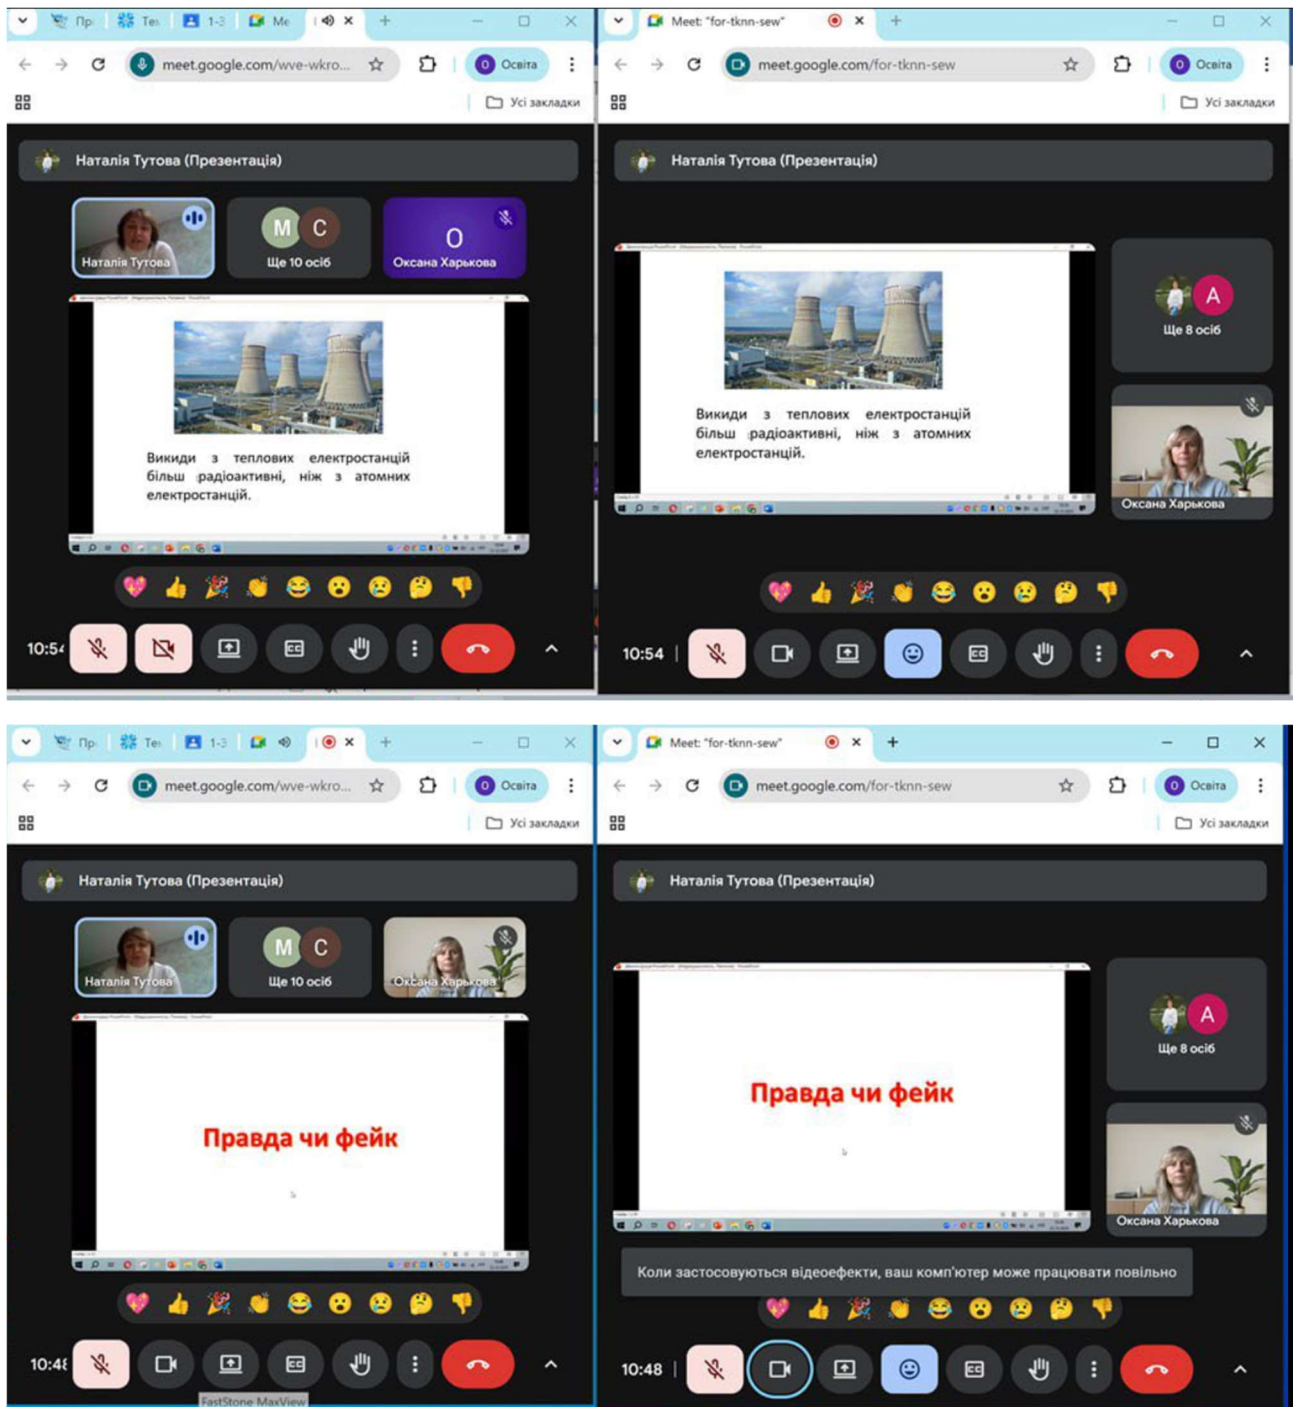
Пр | Те | 1-3 | Ме

meet.google.com/wve-wkro...

Освіта

Усі закладки

Наталія Тутова (Презентація)

Наталія Тутова

М С
Ще 10 осіб

О
Оксана Харькова

Викиди з теплових електростанцій більш радіоактивні, ніж з атомних електростанцій.

10:54

Meet: "for-tknn-sew"

meet.google.com/for-tknn-sew

Освіта

Усі закладки

Наталія Тутова (Презентація)

Викиди з теплових електростанцій більш радіоактивні, ніж з атомних електростанцій.

А
Ще 8 осіб

Оксана Харькова

10:54

Пр | Те | 1-3 | Ме

meet.google.com/wve-wkro...

Освіта

Усі закладки

Наталія Тутова (Презентація)

Наталія Тутова

М С
Ще 10 осіб

Оксана Харькова

Правда чи фейк

10:48

FastStone MaxView

Meet: "for-tknn-sew"

meet.google.com/for-tknn-sew

Освіта

Усі закладки

Наталія Тутова (Презентація)

Правда чи фейк

А
Ще 8 осіб

Оксана Харькова

Коли застосовуються відеоефекти, ваш комп'ютер може працювати повільно

10:48